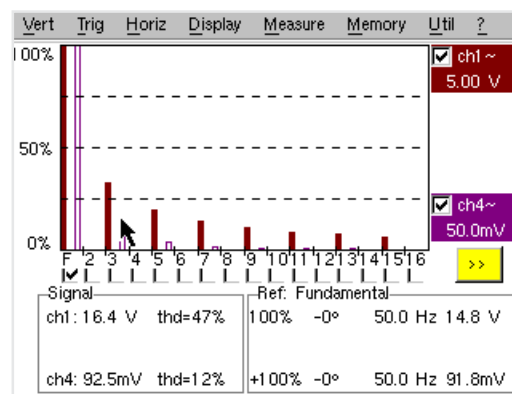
Vert Trig Horiz Display Measure Memory Util ?

100%
50%
0%

ch1 ~
5.00 V

ch4 ~
50.0mV

F 2 3 4 5 6 7 8 9 10 11 12 13 14 15 16

>>

Signal
ch1: 16.4 V thd=47%
ch4: 92.5mV thd=12%

Ref: Fundamental
100% -0° 50.0 Hz 14.8 V
+100% -0° 50.0 Hz 91.8mV